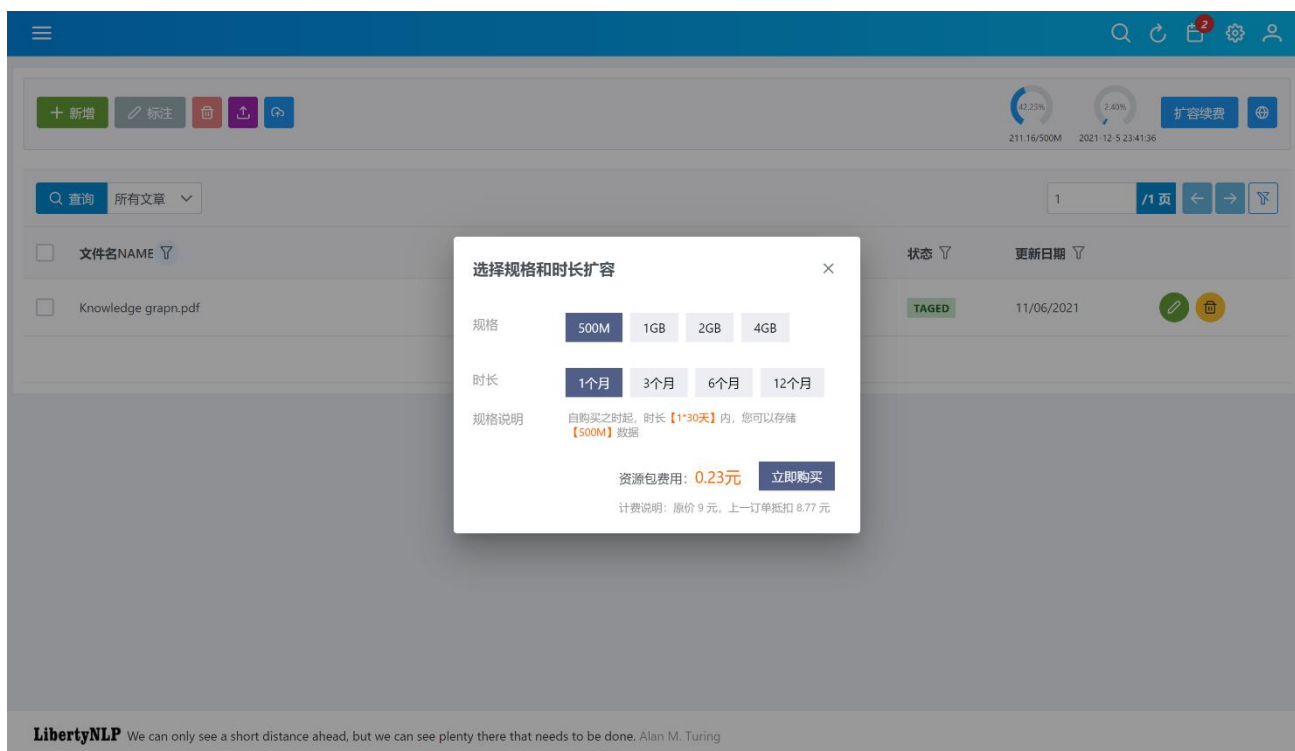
2

+ 新增 标注

42.23% 2.40%
211.16/500M 2021-12-5 23:41:36

扩容续费

查询 所有文章

1 /1 页

文件名NAME 状态 更新日期

Knowledge grapn.pdf TAGED 11/06/2021

选择规格和时长扩容

规格 500M 1GB 2GB 4GB

时长 1个月 3个月 6个月 12个月

规格说明 自购买之时起，时长【1*30天】内，您可以存储【500M】数据

资源包费用：0.23元 立即购买

计费说明：原价 9 元，上一订单抵扣 8.77 元

LibertyNLP We can only see a short distance ahead, but we can see plenty there that needs to be done. Alan M. Turing